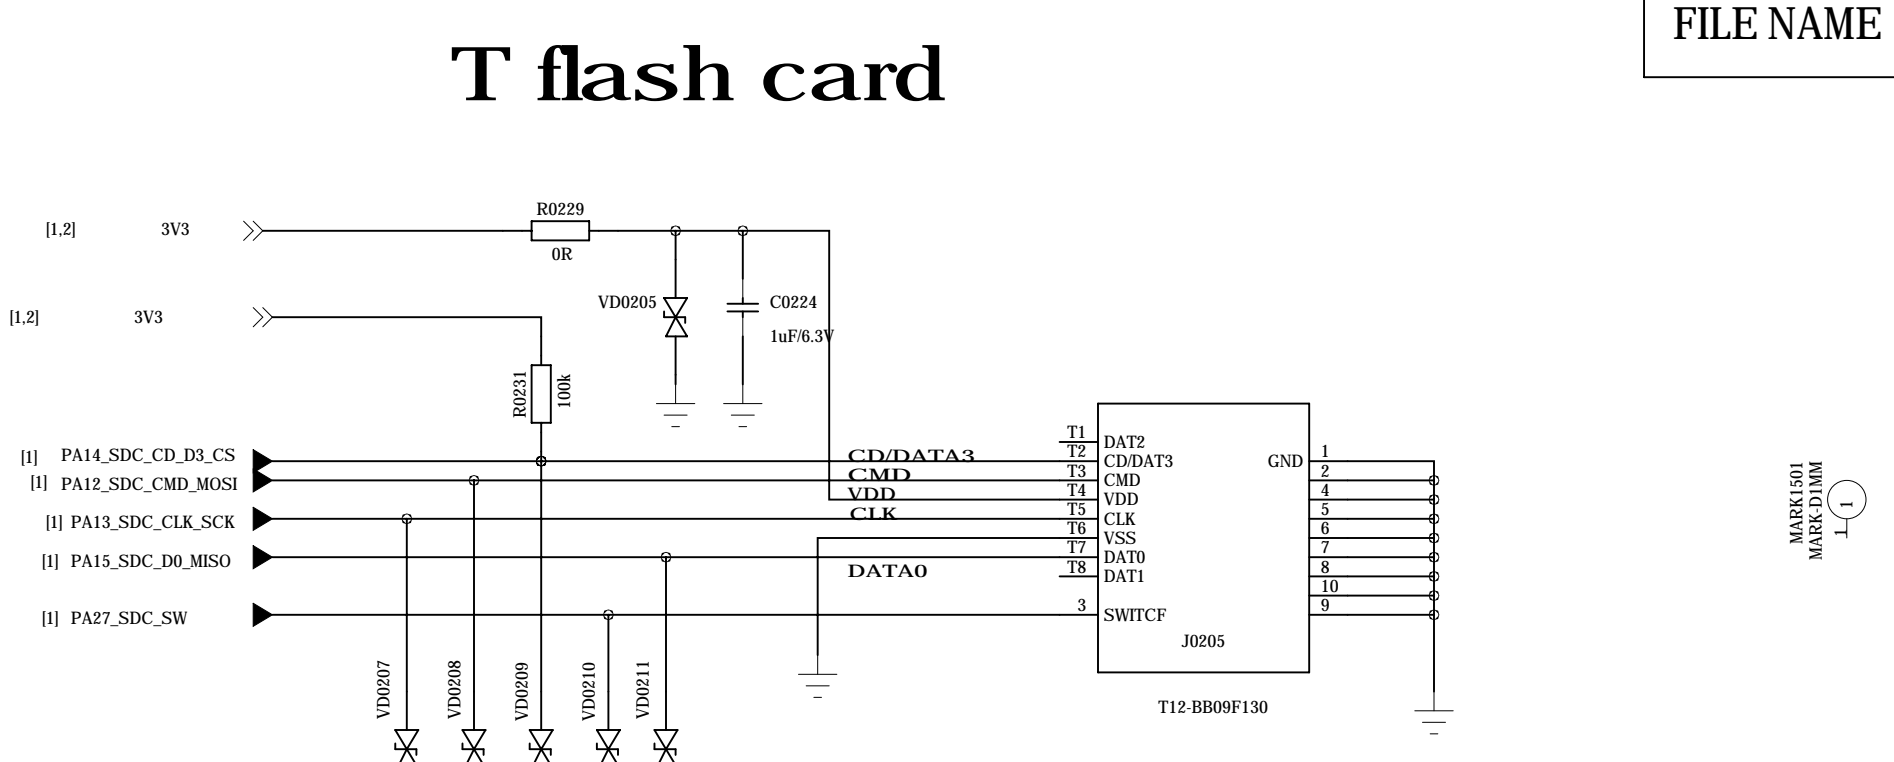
FILE NAME

T flash card

[1,2] 3V3

R0229

0R

[1,2] 3V3

VD0205

C0224

1uF/6.3V

R0231

100k

[1] PA14_SDC_CD_D3_CS

[1] PA12_SDC_CMD_MOSI

[1] PA13_SDC_CLK_SCK

[1] PA15_SDC_D0_MISO

[1] PA27_SDC_SW

CD/DATA3

CMD

VDD

CLK

DATA0

T1 DAT2
T2 CD/DAT3
T3 CMD
T4 VDD
T5 CLK
T6 VSS
T7 DAT0
T8 DAT1
3 SWITCF

GND 1
2
4
5
6
7
8
10
9

J0205

T12-BB09F130

MARK1501
MARK-D1MM
1

VD0207 VD0208 VD0209 VD0210 VD0211